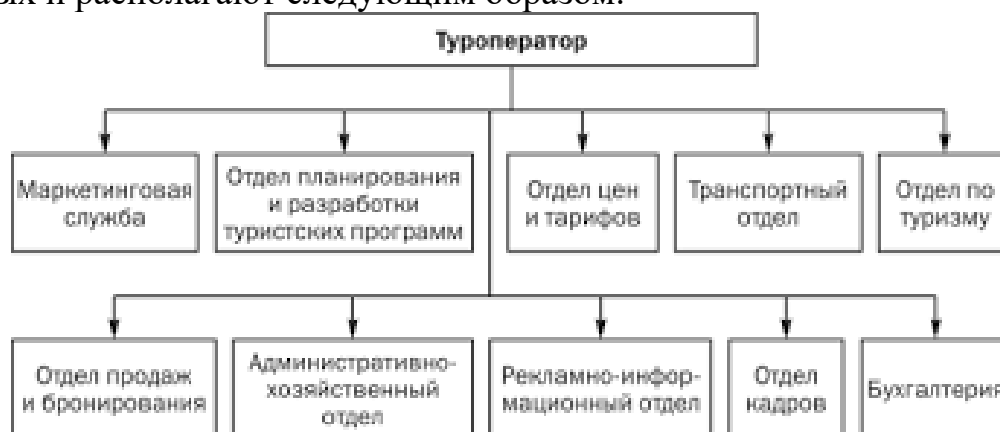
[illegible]ых и располагают следующим образом.

Туроператор

Маркетинговая служба

Отдел планирования и разработки туристских программ

Отдел цен и тарифов

Транспортный отдел

Отдел по туризму

Отдел продаж и бронирования

Административно-хозяйственный отдел

Рекламно-информационный отдел

Отдел кадров

Бухгалтерия